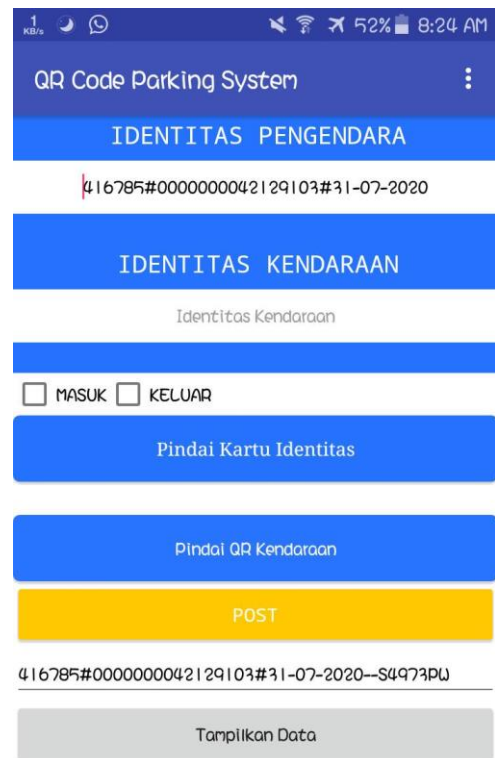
1 KB/s 52% 8:24 AM

QR Code Parking System

IDENTITAS PENGENDARA

416785#0000000042129103#31-07-2020

IDENTITAS KENDARAAN

Identitas Kendaraan

MASUK KELUAR

Pindai Kartu Identitas

Pindai QR Kendaraan

POST

416785#0000000042129103#31-07-2020--S4973PW

Tampilkan Data